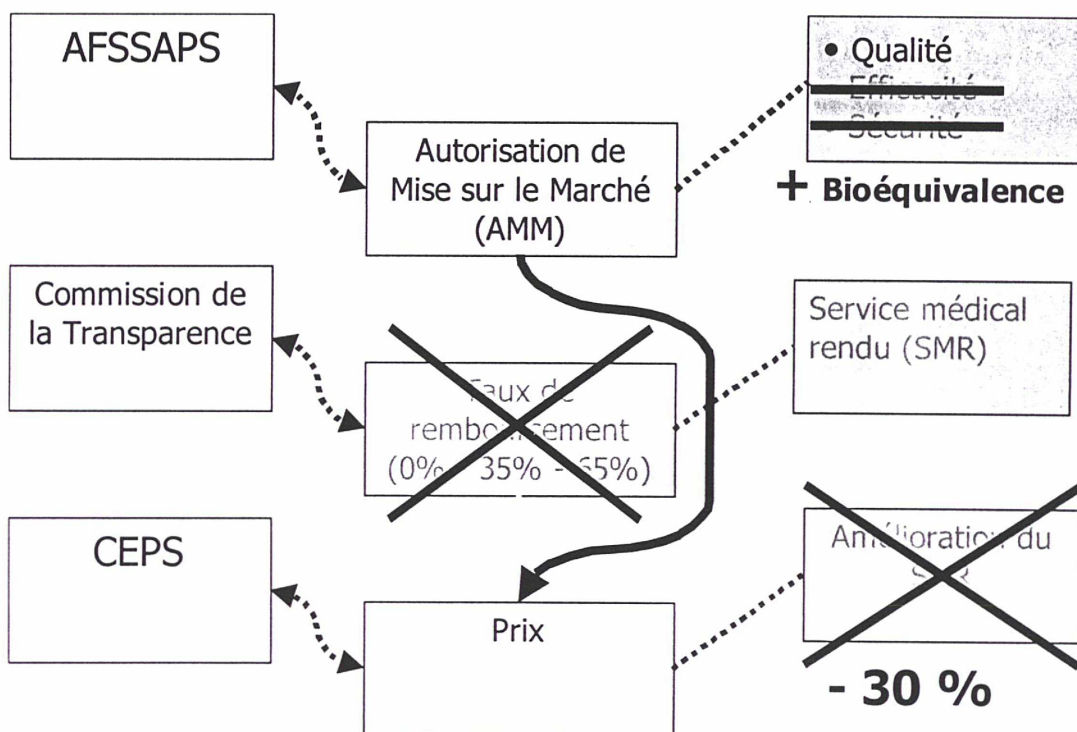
AFSSAPS

Autorisation de Mise sur le Marché (AMM)

• Qualité
• Efficacité
• Sécurité

+ Bioéquivalence

Commission de la Transparence

Taux de remboursement (0% - 35% - 65%)

Service médical rendu (SMR)

CEPS

Prix

Amélioration du SMR

- 30 %